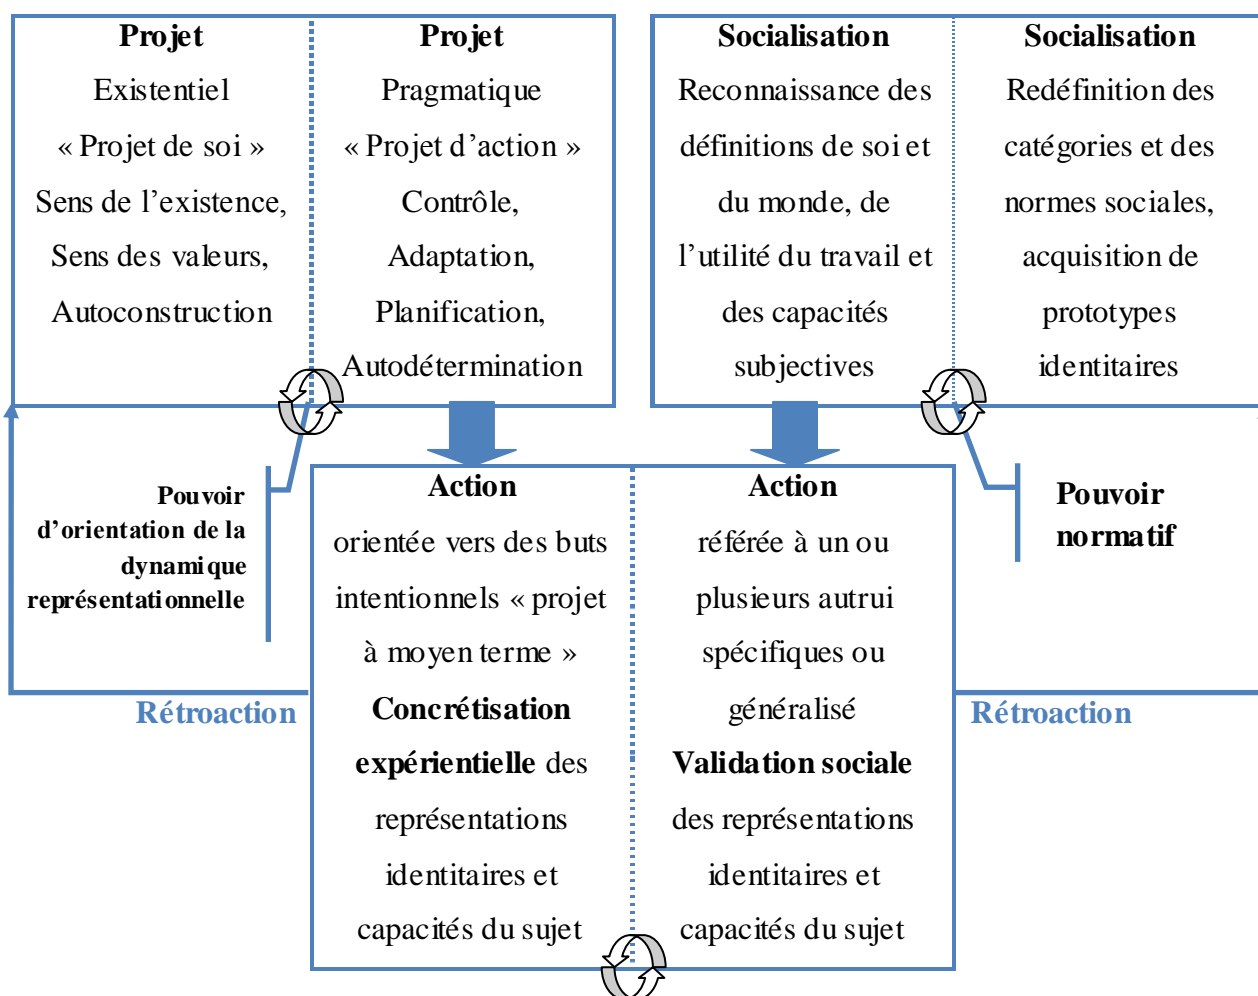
**Projet**
Existentiel
« Projet de soi »
Sens de l'existence,
Sens des valeurs,
Autoconstruction

**Projet**
Pragmatique
« Projet d'action »
Contrôle,
Adaptation,
Planification,
Autodétermination

**Socialisation**
Reconnaissance des définitions de soi et du monde, de l'utilité du travail et des capacités subjectives

**Socialisation**
Redéfinition des catégories et des normes sociales, acquisition de prototypes identitaires

**Pouvoir d'orientation de la dynamique représentationnelle**

**Action**
orientée vers des buts intentionnels « projet à moyen terme »
**Concrétisation expérientielle** des représentations identitaires et capacités du sujet

**Action**
référée à un ou plusieurs autrui spécifiques ou généralisé
**Validation sociale** des représentations identitaires et capacités du sujet

**Pouvoir normatif**

**Rétroaction**

**Rétroaction**